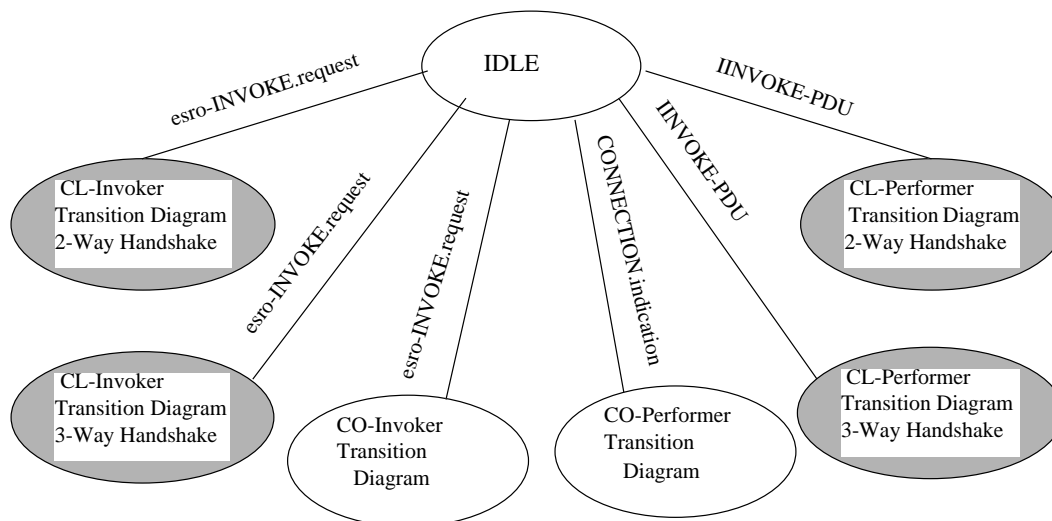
IDLE

esro-INVOKE.request

IINVOKE-PDU

CL-Invoker Transition Diagram 2-Way Handshake

esro-INVOKE.request

esro-INVOKE.request

CONNECTION.indication

IINVOKE-PDU

CL-Performer Transition Diagram 2-Way Handshake

CL-Invoker Transition Diagram 3-Way Handshake

CO-Invoker Transition Diagram

CO-Performer Transition Diagram

CL-Performer Transition Diagram 3-Way Handshake